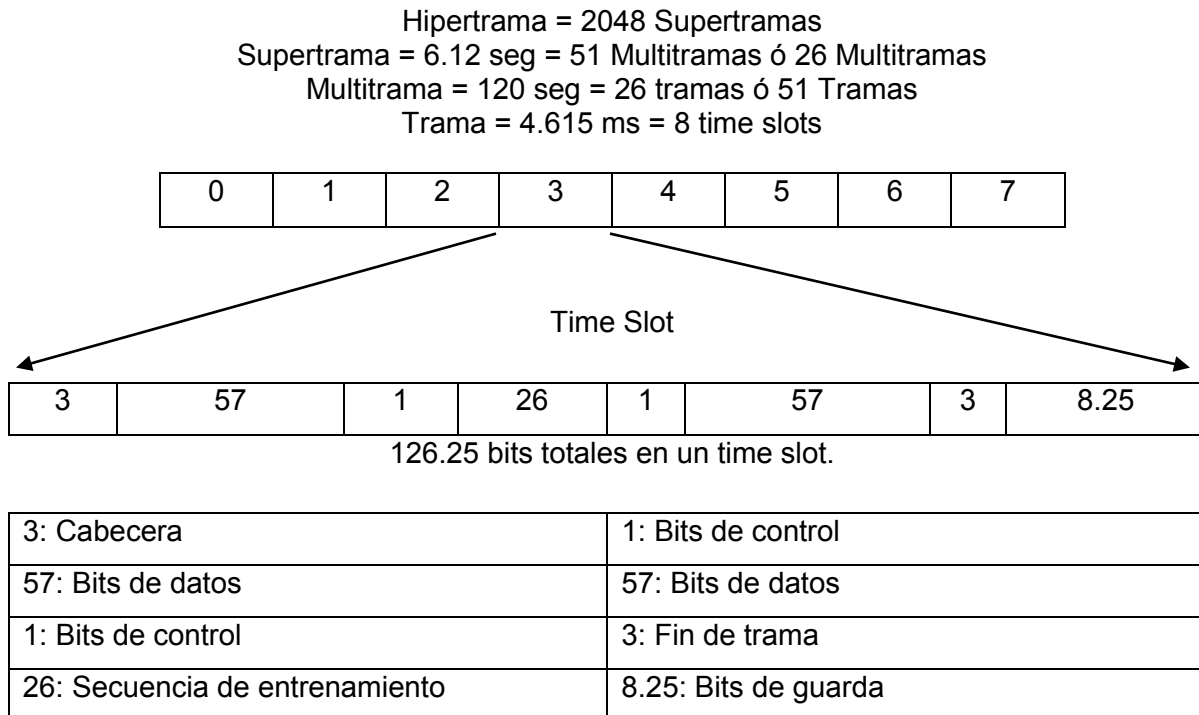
Hipertrama = 2048 Supertramas
Supertrama = 6.12 seg = 51 Multitramas ó 26 Multitramas
Multitrama = 120 seg = 26 tramas ó 51 Tramas
Trama = 4.615 ms = 8 time slots

| 0 | 1 | 2 | 3 | 4 | 5 | 6 | 7 |
|---|---|---|---|---|---|---|---|

Time Slot

| 3 | 57 | 1 | 26 | 1 | 57 | 3 | 8.25 |
|---|---|---|---|---|---|---|---|

126.25 bits totales en un time slot.

| 3: Cabecera | 1: Bits de control |
|---|---|
| 57: Bits de datos | 57: Bits de datos |
| 1: Bits de control | 3: Fin de trama |
| 26: Secuencia de entrenamiento | 8.25: Bits de guarda |